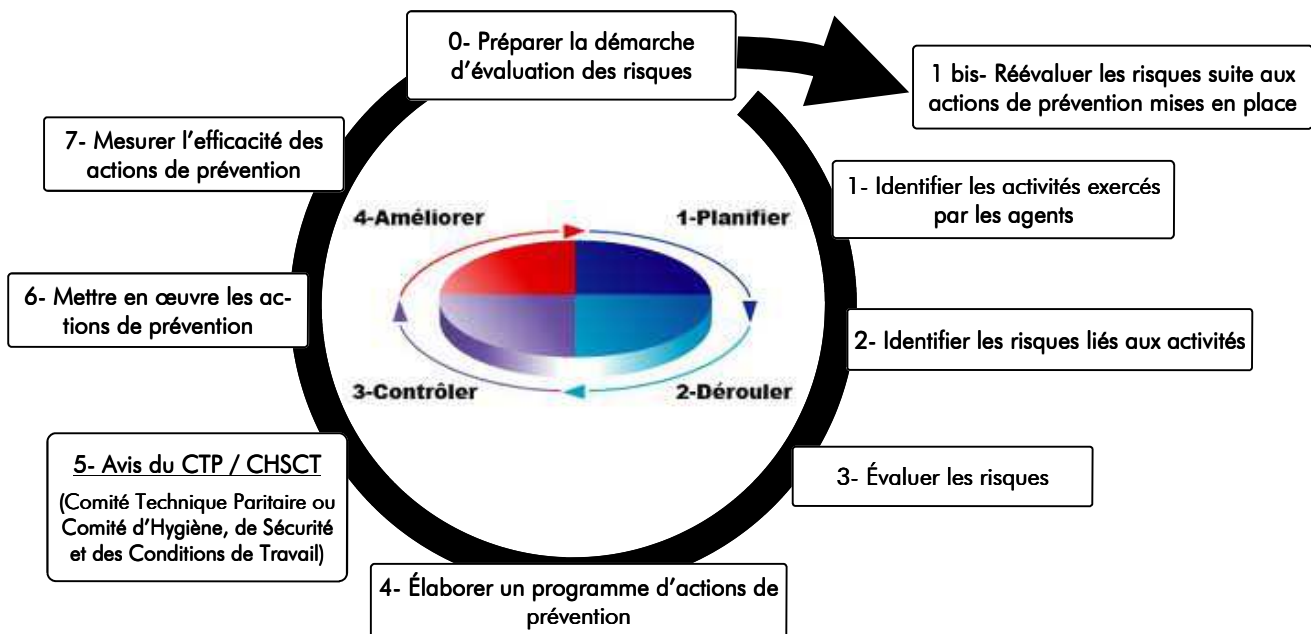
0- Préparer la démarche d'évaluation des risques

1 bis- Réévaluer les risques suite aux actions de prévention mises en place

1- Identifier les activités exercés par les agents

2- Identifier les risques liés aux activités

3- Évaluer les risques

4- Élaborer un programme d'actions de prévention

5- Avis du CTP / CHSCT

(Comité Technique Paritaire ou Comité d'Hygiène, de Sécurité et des Conditions de Travail)

6- Mettre en œuvre les actions de prévention

7- Mesurer l'efficacité des actions de prévention

4-Améliorer

1-Planifier

2-Dérouler

3-Contrôler